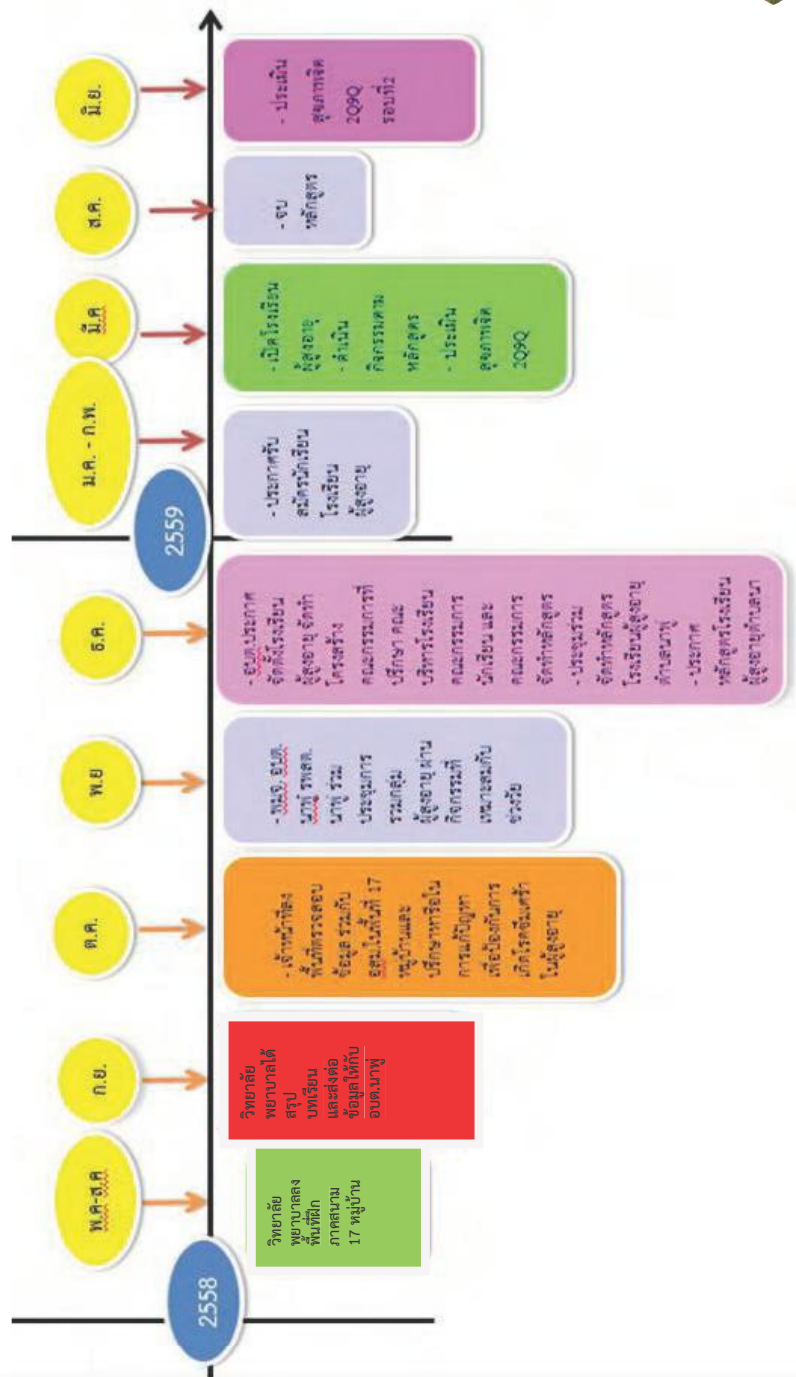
2558

พ.ค-ส.ค

วิทยาลัยพยาบาลลงพื้นที่ฝึกภาคสนาม 17 หมู่บ้าน

ก.ย.

วิทยาลัยพยาบาลได้สรุปบทเรียนและส่งต่อข้อมูลให้กับอบต.นาปู่

ต.ค.

- เจ้าหน้าที่ลงพื้นที่ตรวจสอบข้อมูล รวมกับอสม.ในพื้นที่ 17 หมู่บ้านและปรึกษาหารือในการแก้ปัญหาเพื่อป้องกันการเกิดโรคซึมเศร้าในผู้สูงอายุ

พ.ย

- พมจ. อบต. นาปู่ รพสต. นาปู่ ร่วมประชุมการรวมกลุ่มผู้สูงอายุ ผ่านกิจกรรมที่เหมาะสมกับช่วงวัย

ธ.ค.

- อบต.ประกาศจัดตั้งโรงเรียนผู้สูงอายุ จัดทำโครงสร้างคณะกรรมการที่ปรึกษา คณะบริหารโรงเรียน คณะกรรมการนักเรียน และคณะกรรมการจัดทำหลักสูตร
- ประชุมร่วมจัดทำหลักสูตรโรงเรียนผู้สูงอายุตำบลนาปู่
- ประกาศหลักสูตรโรงเรียนผู้สูงอายุตำบลนาปู่

2559

ม.ค. - ก.พ.

- ประกาศรับสมัครนักเรียนโรงเรียนผู้สูงอายุ

มี.ค

- เปิดโรงเรียนผู้สูงอายุ
- ดำเนินกิจกรรมตามหลักสูตร
- ประเมินสุขภาพจิต 2Q9Q

ส.ค.

- จบหลักสูตร

มิ.ย.

- ประเมินสุขภาพจิต 2Q9Q รอบที่2